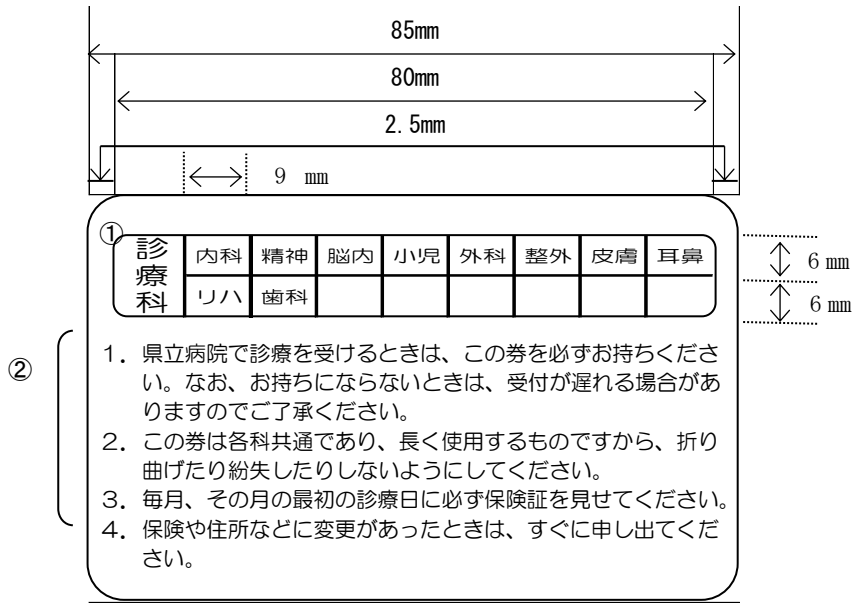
85mm

80mm

2.5mm

9 mm

①

| 診療科 | 内科 | 精神 | 脳内 | 小児 | 外科 | 整外 | 皮膚 | 耳鼻 |
|---|---|---|---|---|---|---|---|---|
| | リハ | 歯科 | | | | | | |

6 mm

6 mm

②

1．県立病院で診療を受けるときは、この券を必ずお持ちください。なお、お持ちにならないときは、受付が遅れる場合がありますのでご了承ください。
2．この券は各科共通であり、長く使用するものですから、折り曲げたり紛失したりしないようにしてください。
3．毎月、その月の最初の診療日に必ず保険証を見せてください。
4．保険や住所などに変更があったときは、すぐに申し出てください。